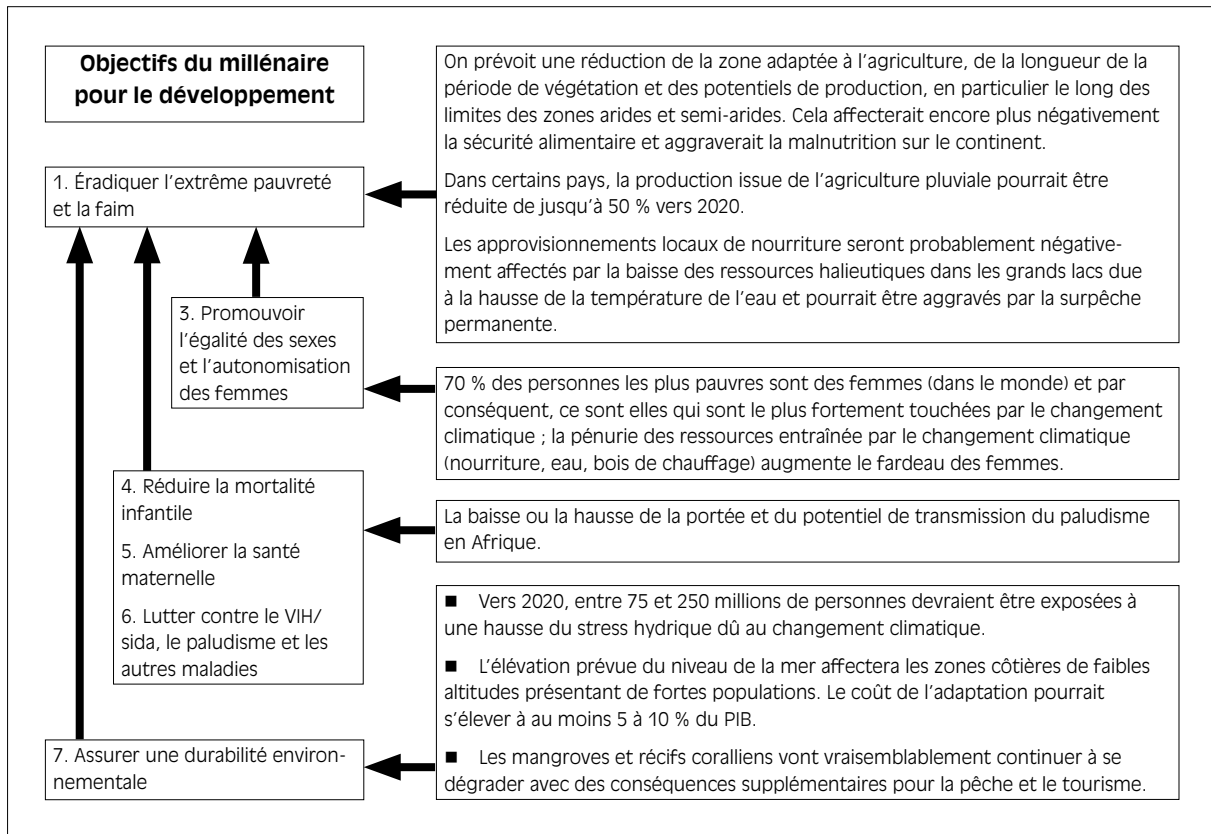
Objectifs du millénaire pour le développement

On prévoit une réduction de la zone adaptée à l'agriculture, de la longueur de la période de végétation et des potentiels de production, en particulier le long des limites des zones arides et semi-arides. Cela affecterait encore plus négativement la sécurité alimentaire et aggraverait la malnutrition sur le continent.

Dans certains pays, la production issue de l'agriculture pluviale pourrait être réduite de jusqu'à 50 % vers 2020.

Les approvisionnements locaux de nourriture seront probablement négativement affectés par la baisse des ressources halieutiques dans les grands lacs due à la hausse de la température de l'eau et pourrait être aggravés par la surpêche permanente.

1. Éradiquer l'extrême pauvreté et la faim

3. Promouvoir l'égalité des sexes et l'autonomisation des femmes

70 % des personnes les plus pauvres sont des femmes (dans le monde) et par conséquent, ce sont elles qui sont le plus fortement touchées par le changement climatique ; la pénurie des ressources entraînée par le changement climatique (nourriture, eau, bois de chauffage) augmente le fardeau des femmes.

4. Réduire la mortalité infantile

5. Améliorer la santé maternelle

6. Lutter contre le VIH/sida, le paludisme et les autres maladies

La baisse ou la hausse de la portée et du potentiel de transmission du paludisme en Afrique.

■ Vers 2020, entre 75 et 250 millions de personnes devraient être exposées à une hausse du stress hydrique dû au changement climatique.

■ L'élévation prévue du niveau de la mer affectera les zones côtières de faibles altitudes présentant de fortes populations. Le coût de l'adaptation pourrait s'élever à au moins 5 à 10 % du PIB.

■ Les mangroves et récifs coralliens vont vraisemblablement continuer à se dégrader avec des conséquences supplémentaires pour la pêche et le tourisme.

7. Assurer une durabilité environnementale